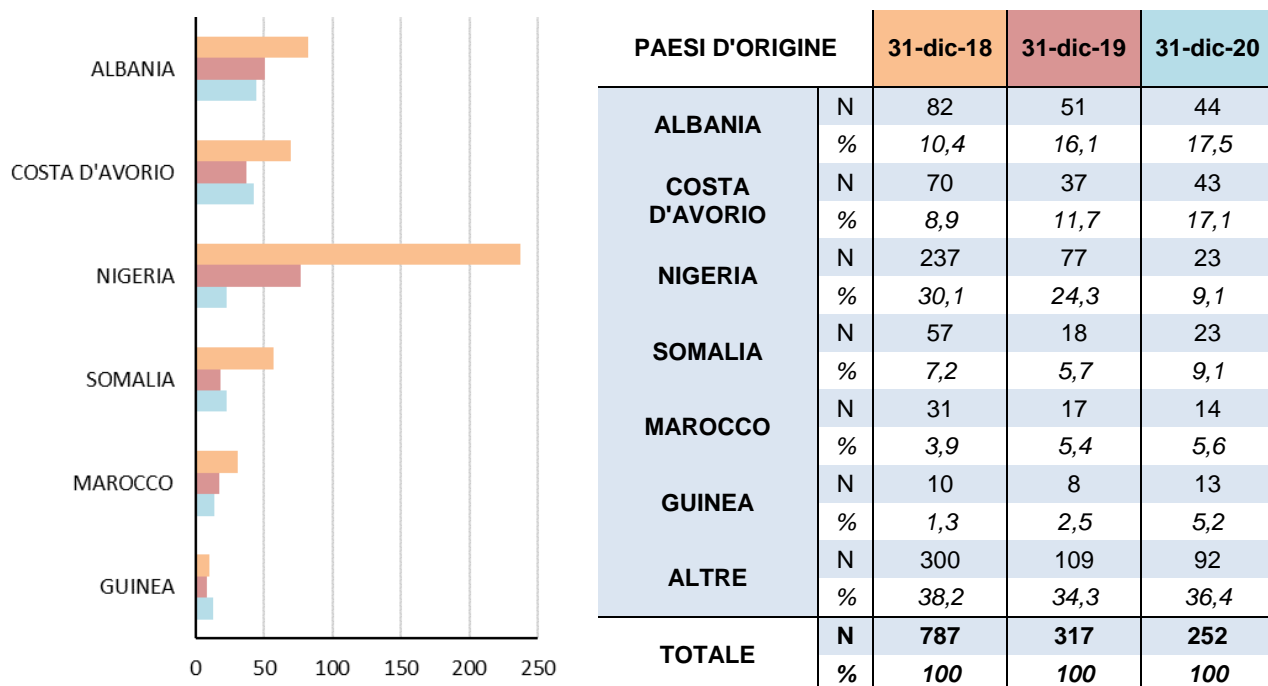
ALBANIA
COSTA D'AVORIO
NIGERIA
SOMALIA
MAROCCO
GUINEA

0 50 100 150 200 250

| PAESI D'ORIGINE | | 31-dic-18 | 31-dic-19 | 31-dic-20 |
|---|---|---|---|---|
| ALBANIA | N | 82 | 51 | 44 |
| | % | 10,4 | 16,1 | 17,5 |
| COSTA D'AVORIO | N | 70 | 37 | 43 |
| | % | 8,9 | 11,7 | 17,1 |
| NIGERIA | N | 237 | 77 | 23 |
| | % | 30,1 | 24,3 | 9,1 |
| SOMALIA | N | 57 | 18 | 23 |
| | % | 7,2 | 5,7 | 9,1 |
| MAROCCO | N | 31 | 17 | 14 |
| | % | 3,9 | 5,4 | 5,6 |
| GUINEA | N | 10 | 8 | 13 |
| | % | 1,3 | 2,5 | 5,2 |
| ALTRE | N | 300 | 109 | 92 |
| | % | 38,2 | 34,3 | 36,4 |
| TOTALE | N | 787 | 317 | 252 |
| | % | 100 | 100 | 100 |